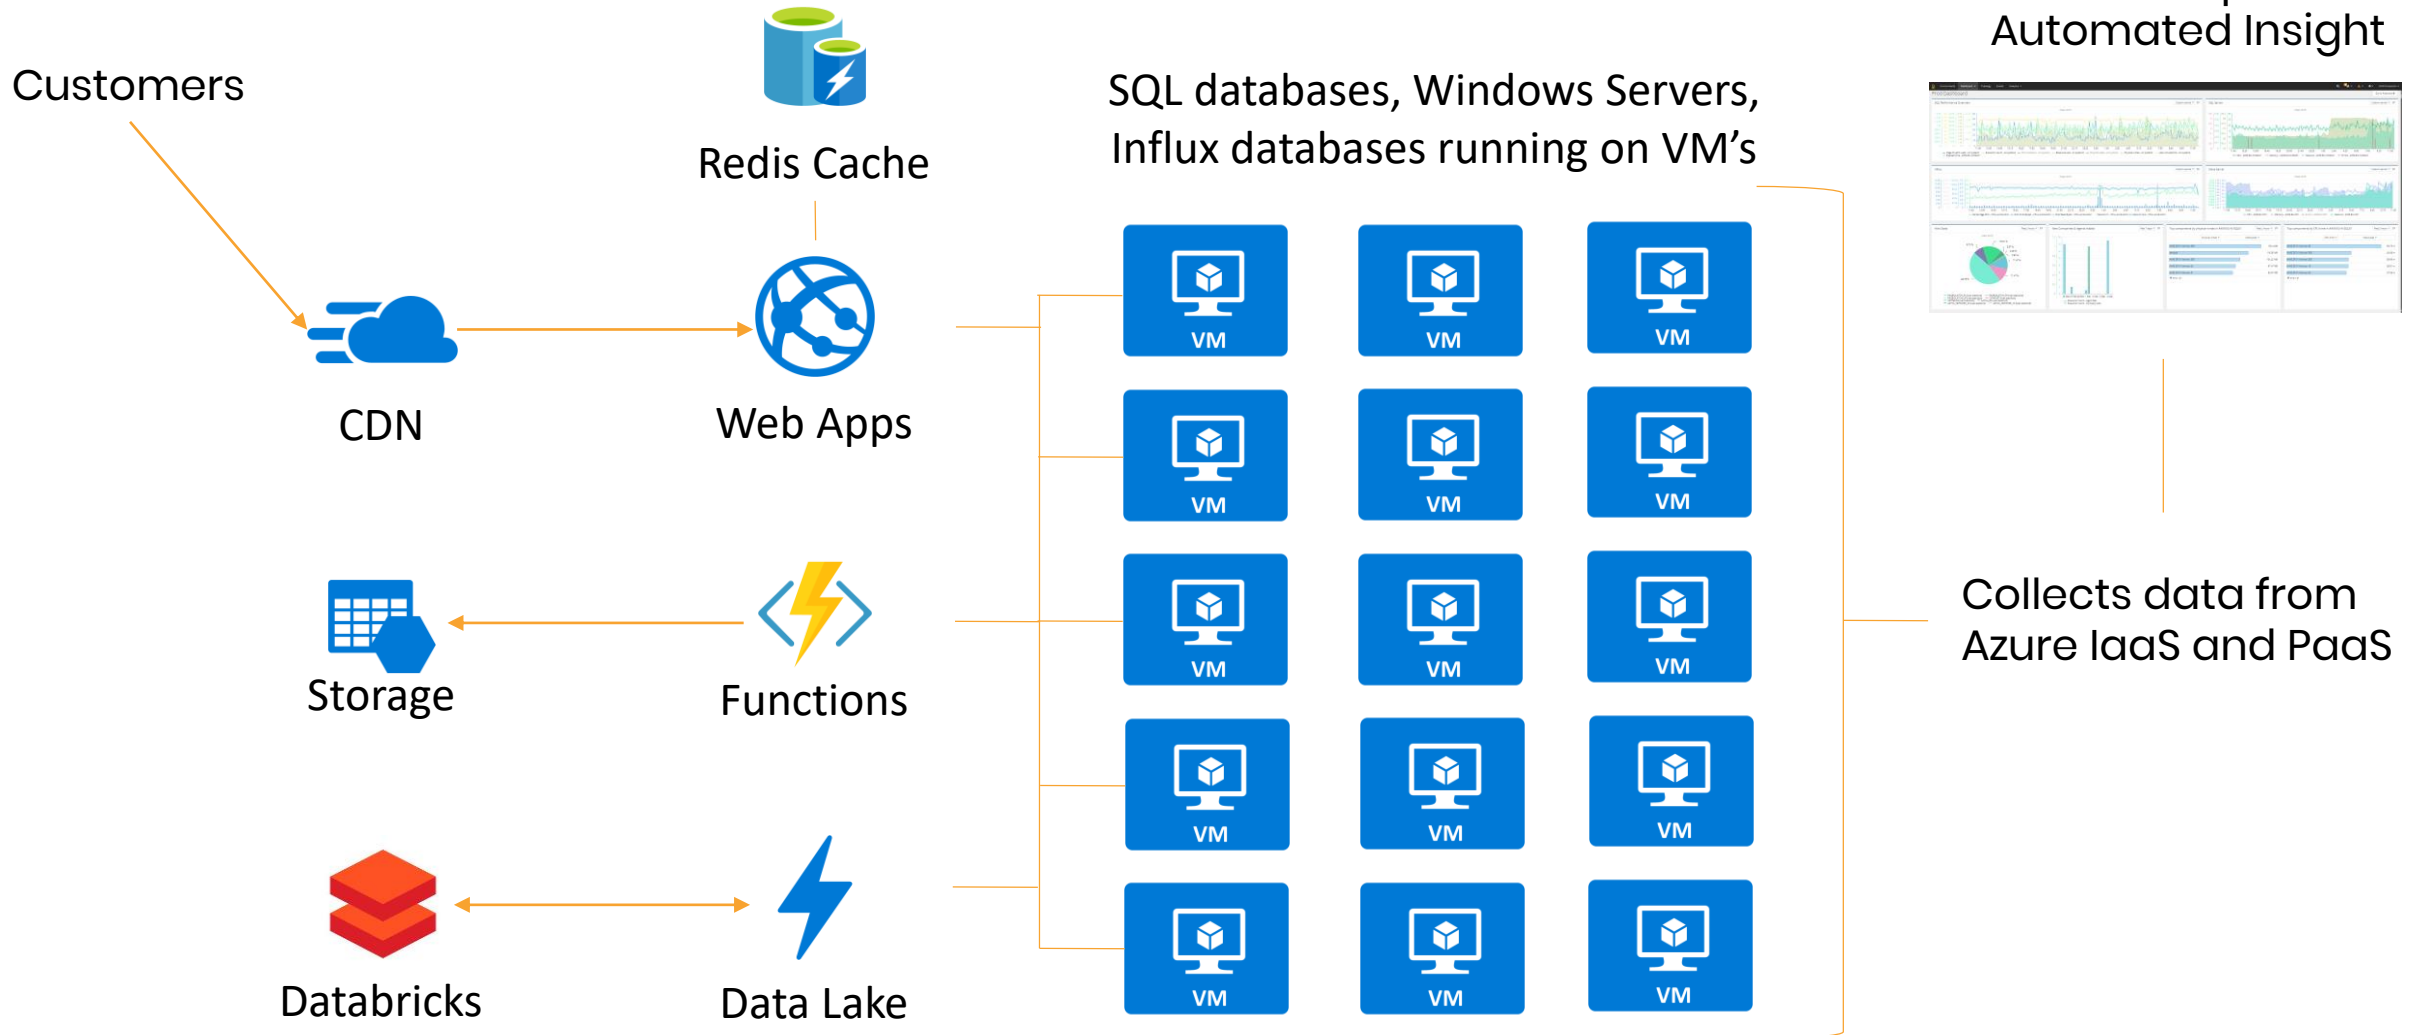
Automated Insight

Customers

Redis Cache

SQL databases, Windows Servers, Influx databases running on VM's

CDN

Web Apps

VM

VM

VM

VM

VM

VM

VM

VM

VM

VM

VM

VM

VM

VM

VM

Storage

Functions

Collects data from Azure IaaS and PaaS

Databricks

Data Lake